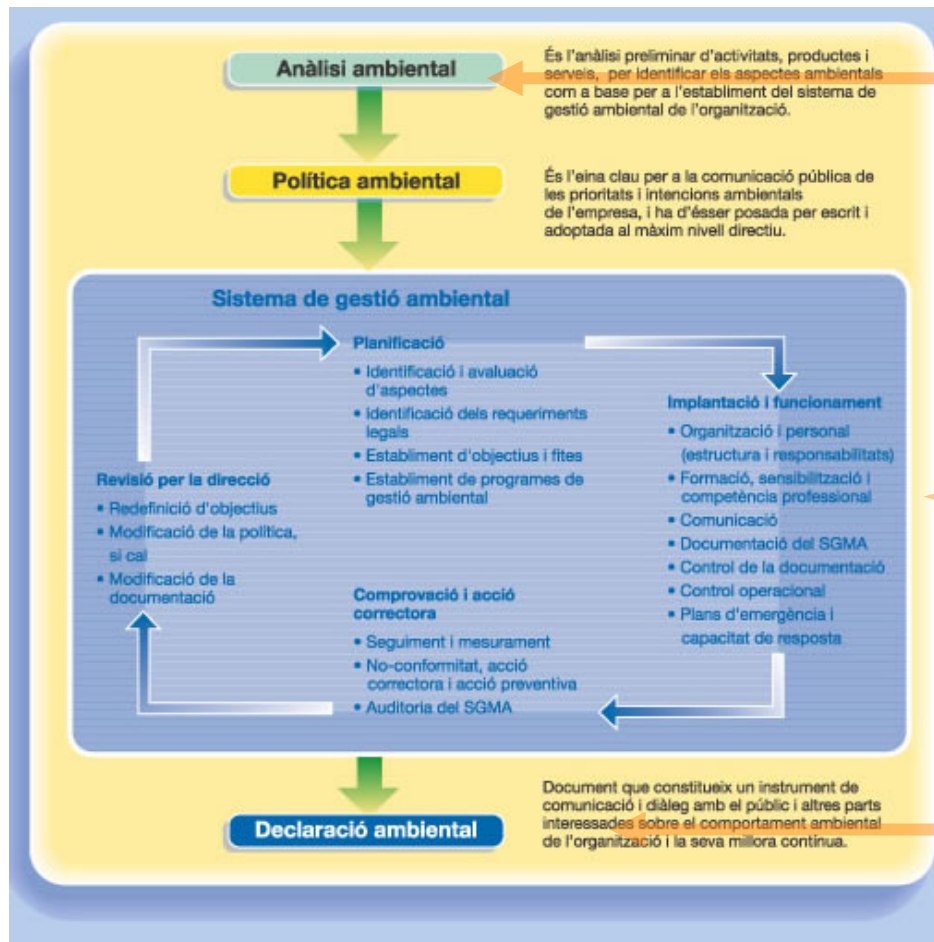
Anàlisi ambiental

És l'anàlisi preliminar d'activitats, productes i serveis, per identificar els aspectes ambientals com a base per a l'establiment del sistema de gestió ambiental de l'organització.

Política ambiental

És l'eina clau per a la comunicació pública de les prioritats i intencions ambientals de l'empresa, i ha d'ésser posada per escrit i adoptada al màxim nivell directiu.

Sistema de gestió ambiental

Planificació
• Identificació i avaluació d'aspectes
• Identificació dels requeriments legals
• Establiment d'objectius i fites
• Establiment de programes de gestió ambiental

Implantació i funcionament
• Organització i personal (estructura i responsabilitats)
• Formació, sensibilització i competència professional
• Comunicació
• Documentació del SGMA
• Control de la documentació
• Control operacional
• Plans d'emergència i capacitat de resposta

Comprovació i acció correctora
• Seguiment i mesurament
• No-conformitat, acció correctora i acció preventiva
• Auditoria del SGMA

Revisió per la direcció
• Redefinició d'objectius
• Modificació de la política, si cal
• Modificació de la documentació

Declaració ambiental

Document que constitueix un instrument de comunicació i diàleg amb el públic i altres parts interessades sobre el comportament ambiental de l'organització i la seva millora contínua.